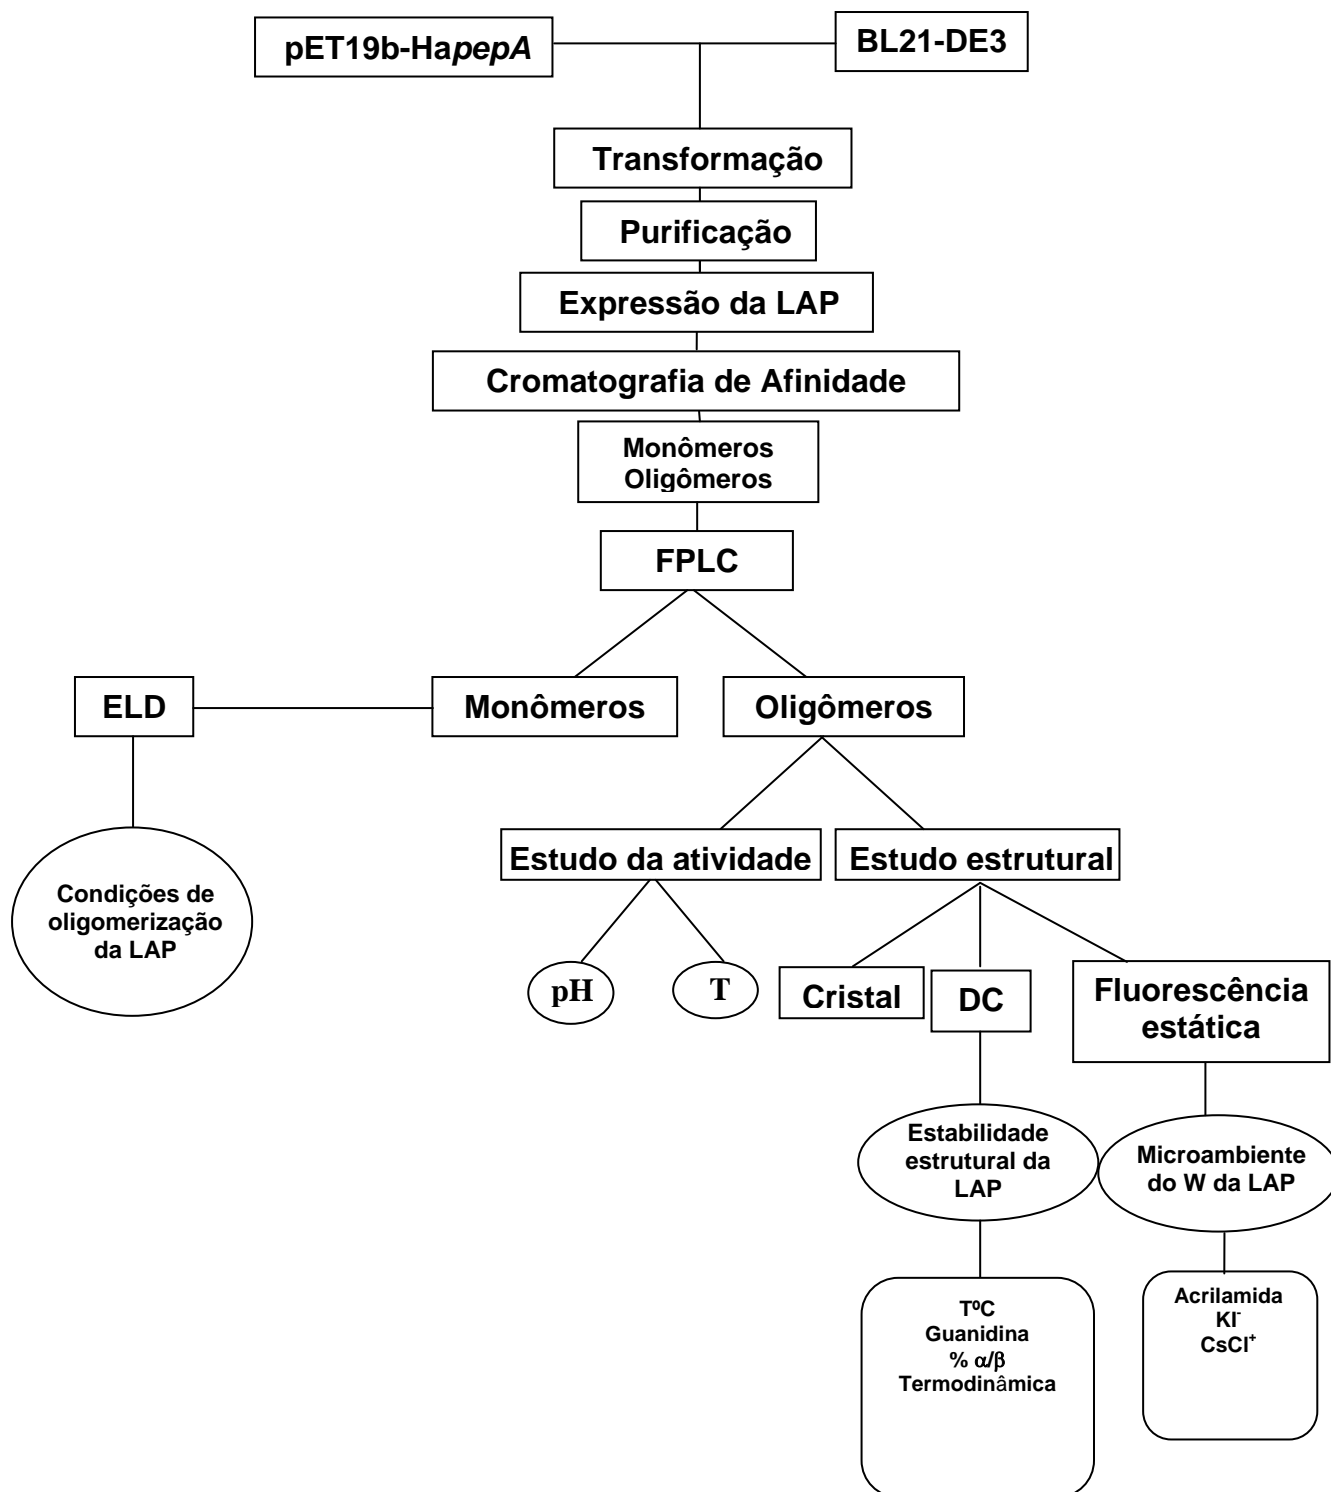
pET19b-HapepA

BL21-DE3

Transformação

Purificação

Expressão da LAP

Cromatografia de Afinidade

Monômeros
Oligômeros

FPLC

ELD

Monômeros

Oligômeros

Condições de oligomerização da LAP

Estudo da atividade

Estudo estrutural

pH

T

Cristal

DC

Fluorescência estática

Estabilidade estrutural da LAP

Microambiente do W da LAP

TºC
Guanidina
% $\alpha/\beta$
Termodinâmica

Acrilamida
$KI^-$
$CsCl^+$